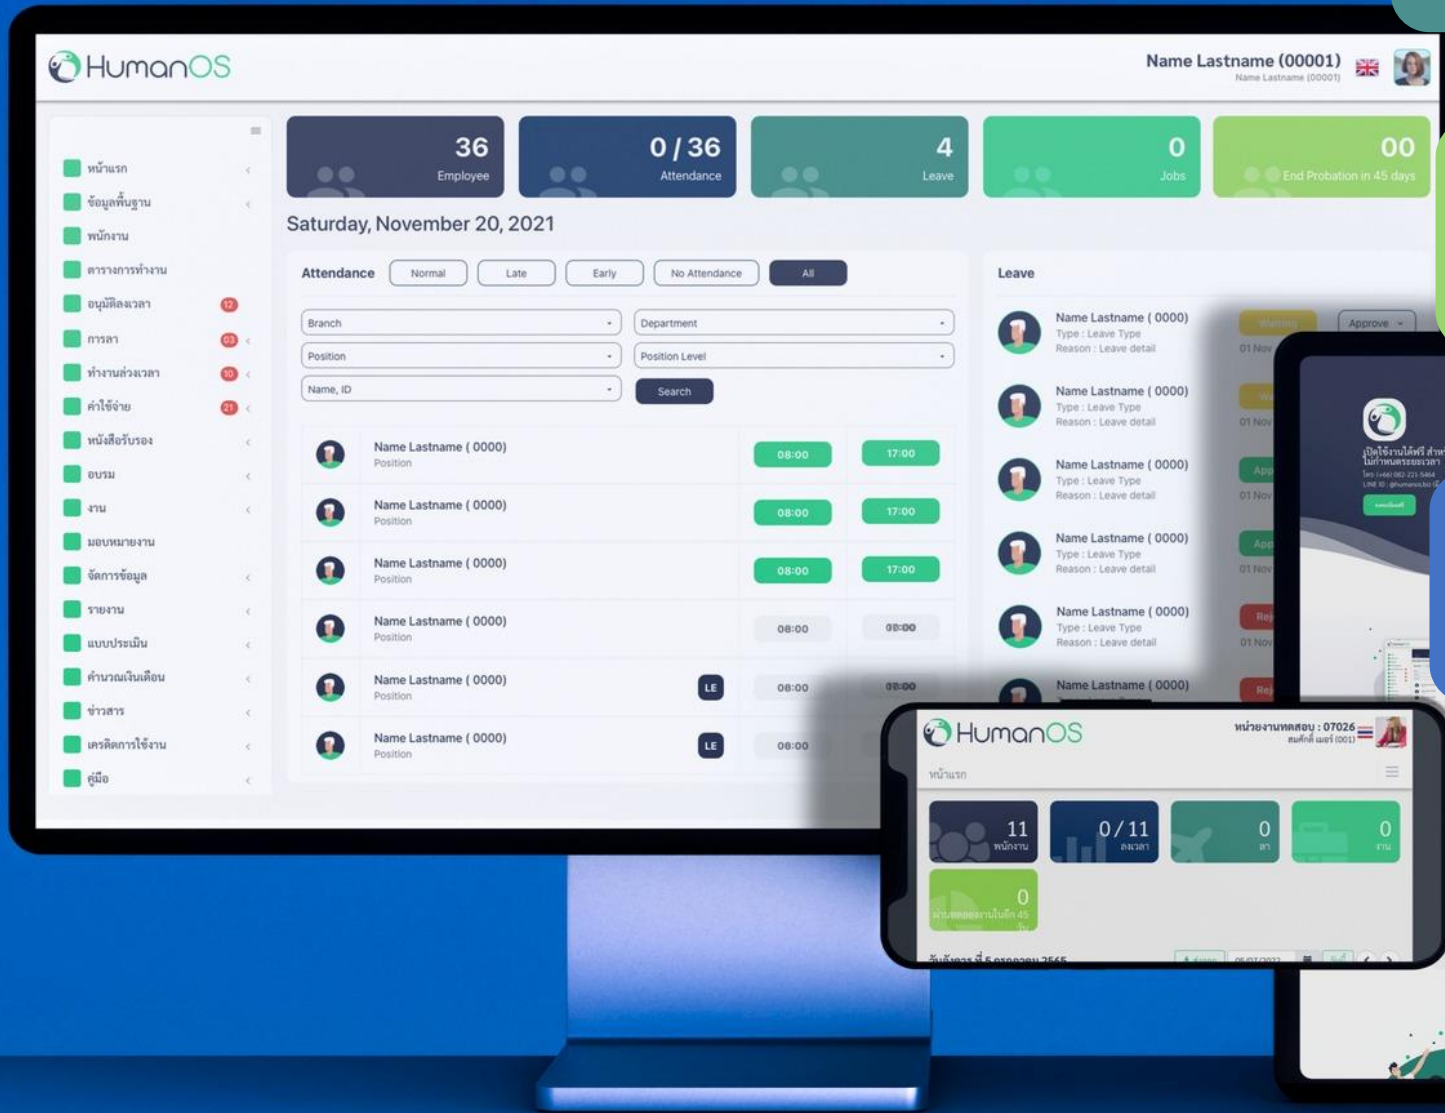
HumanOS

Name Lastname (00001)
Name Lastname (00001)

หน้าแรก
ข้อมูลพื้นฐาน
พนักงาน
ตารางการทำงาน
อนุมัติลงเวลา 12
การลา 03
ทำงานล่วงเวลา 10
ค่าใช้จ่าย 21
หนังสือรับรอง
อบรม
งาน
มอบหมายงาน
จัดการข้อมูล
รายงาน
แบบประเมิน
คำนวณเงินเดือน
ข่าวสาร
เครดิตการใช้งาน
คู่มือ

36
Employee

0 / 36
Attendance

4
Leave

0
Jobs

00
End Probation in 45 days

Saturday, November 20, 2021

Attendance
Normal
Late
Early
No Attendance
All

Branch
Department
Position
Position Level
Name, ID
Search

Name Lastname ( 0000)
Position
08:00
17:00

Name Lastname ( 0000)
Position
08:00
17:00

Name Lastname ( 0000)
Position
08:00
17:00

Name Lastname ( 0000)
Position
08:00
08:00

Name Lastname ( 0000)
Position
LE
08:00
08:00

Name Lastname ( 0000)
Position
LE
08:00

Leave

Name Lastname ( 0000)
Type : Leave Type
Reason : Leave detail
Waiting
Approve
01 Nov

Name Lastname ( 0000)
Type : Leave Type
Reason : Leave detail
01 Nov

Name Lastname ( 0000)
Type : Leave Type
Reason : Leave detail
App
01 Nov

Name Lastname ( 0000)
Type : Leave Type
Reason : Leave detail
App
01 Nov

Name Lastname ( 0000)
Type : Leave Type
Reason : Leave detail
Rej
01 Nov

Name Lastname ( 0000)
Rej

HumanOS
หน่วยงานทดสอบ : 07026
หน้าแรก
11
พนักงาน
0 / 11
ลงเวลา
0
ลา
0
งาน
0
ผ่านทดลองงานใน 45 วัน
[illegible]